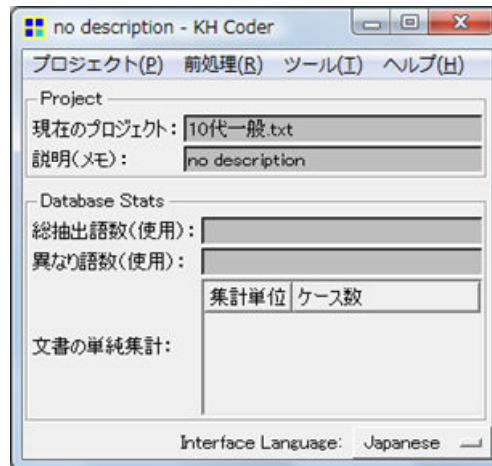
no description - KH Coder

プロジェクト(P) 前処理(R) ツール(T) ヘルプ(H)

Project

現在のプロジェクト: 10代一般.txt

説明(メモ): no description

Database Stats

総抽出語数(使用):

異なり語数(使用):

| 集計単位 | ケース数 |
|---|---|

文書の単純集計:

Interface Language: Japanese